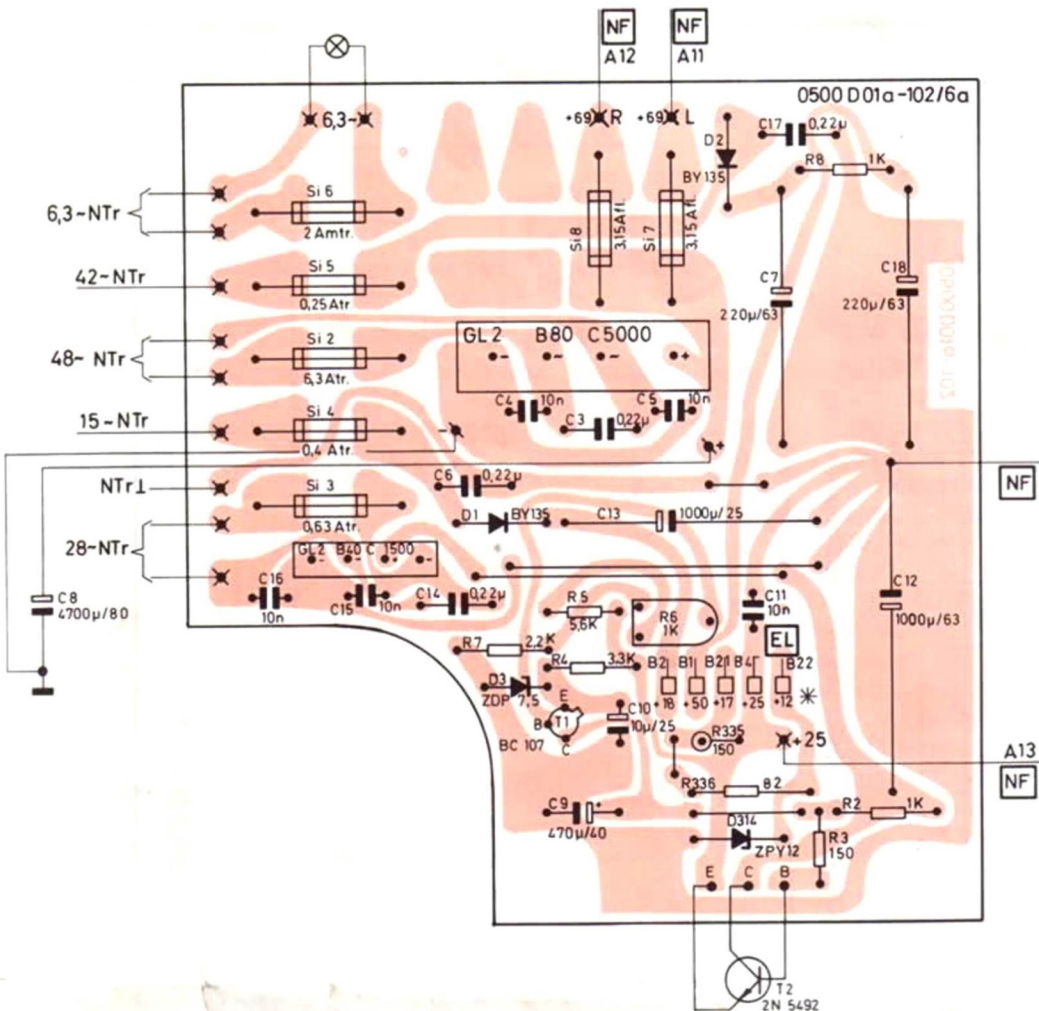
NF
A12
NF
A11
0500 D01a -102/6a
6,3~
+69 R
+69 L
D2
C17 0,22μ
R8 1K
BY 135
6,3~NTr
Si 6
2 Amtr.
Si 8
3,15 Atr.
Si 7
3,15 Atr.
42~NTr
Si 5
0,25 Atr
C7
220μ/63
C18
220μ/63
48~ NTr
Si 2
6,3 Atr.
GL 2 B80 C5000
C4 10n
C3 0,22μ
C5 10n
15~NTr
Si 4
0,4 Atr.
NTr⊥
Si 3
0,63 Atr.
C6 0,22μ
NF
D1 BY135
C13 1000μ/25
28~NTr
GL 2 B40 C 1500
C8
4700μ/80
C16
10n
C15 10n
C14 0,22μ
R5
5,6K
R6
1K
C11
10n
C12
1000μ/63
R7 2,2K
R4 3,3K
EL
B2 B1 B21 B4 B22
+18 +50 +17 +25 +12
D3
ZDP 7,5
E
B T1
C
BC 107
C10
10μ/25
R335
150
+25
A13
NF
R336 82
C9
470μ/40
R2 1K
D314
ZPY12
R3
150
E C B
T2
2N 5492